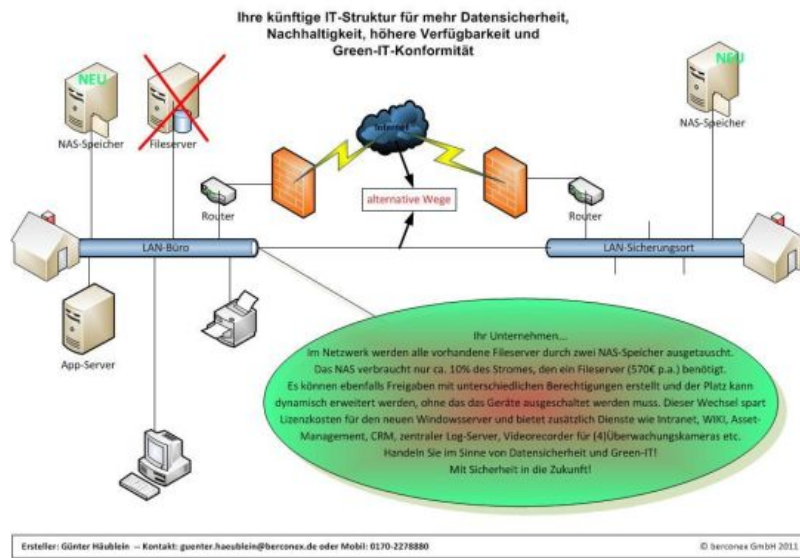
Ihre künftige IT-Struktur für mehr Datensicherheit, Nachhaltigkeit, höhere Verfügbarkeit und Green-IT-Konformität

NEU

NAS-Speicher

Fileserver

Internet

NEU

NAS-Speicher

Router

alternative Wege

Router

LAN-Büro

LAN-Sicherungsort

App-Server

Ihr Unternehmen...
Im Netzwerk werden alle vorhandene Fileserver durch zwei NAS-Speicher ausgetauscht.
Das NAS verbraucht nur ca. 10% des Stromes, den ein Fileserver (570€ p.a.) benötigt.
Es können ebenfalls Freigaben mit unterschiedlichen Berechtigungen erstellt und der Platz kann dynamisch erweitert werden, ohne das das Geräte ausgeschaltet werden muss. Dieser Wechsel spart Lizenzkosten für den neuen Windowsserver und bietet zusätzlich Dienste wie Intranet, WIKI, Asset-Management, CRM, zentraler Log-Server, Videorecorder für (4)Überwachungskameras etc.
Handeln Sie im Sinne von Datensicherheit und Green-IT!
Mit Sicherheit in die Zukunft!

Ersteller: Günter Häublein -- Kontakt: guenter.haeublein@berconex.de oder Mobil: 0170-2278880

© berconex GmbH 2011